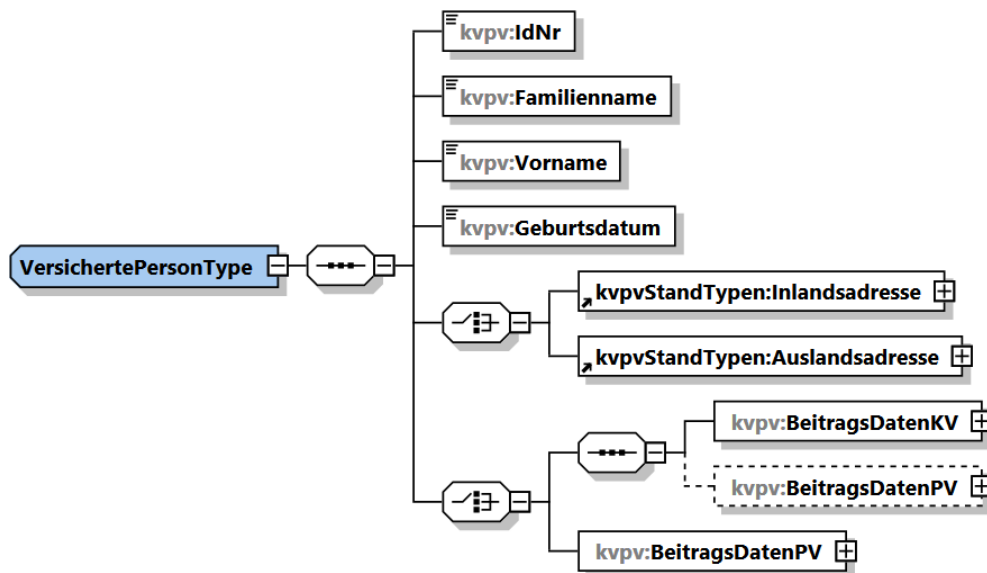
VersichertePersonType

kvpv:IdNr

kvpv:Familienname

kvpv:Vorname

kvpv:Geburtsdatum

kvpvStandTypen:Inlandsadresse

kvpvStandTypen:Auslandsadresse

kvpv:BeitragsDatenKV

kvpv:BeitragsDatenPV

kvpv:BeitragsDatenPV